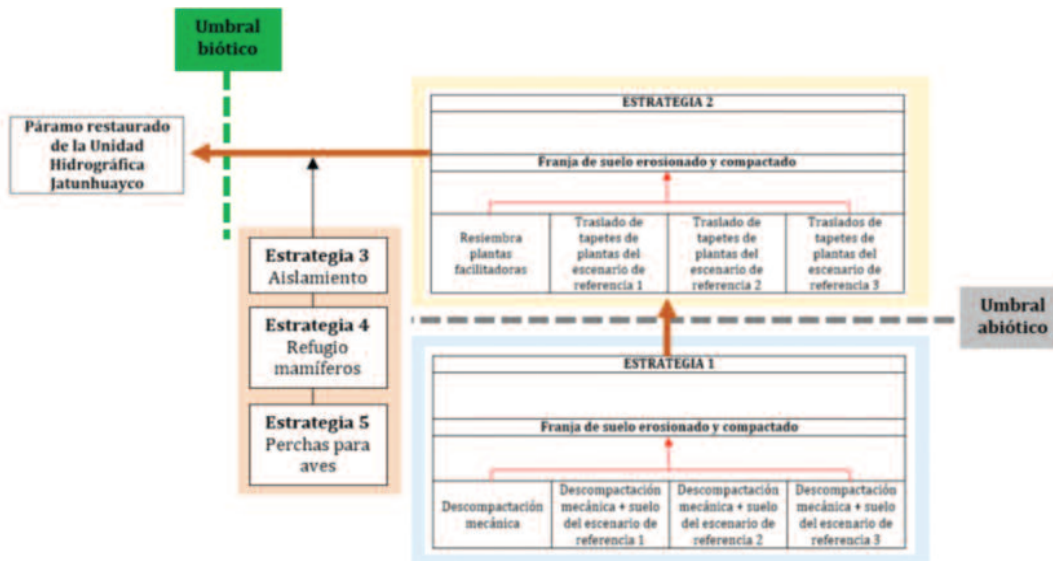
Umbral biótico

Páramo restaurado de la Unidad Hidrográfica Jatunhuayco

ESTRATEGIA 2

Franja de suelo erosionado y compactado

| Resiembra plantas facilitadoras | Traslado de tapetes de plantas del escenario de referencia 1 | Traslado de tapetes de plantas del escenario de referencia 2 | Traslados de tapetes de plantas del escenario de referencia 3 |
|---|---|---|---|

Estrategia 3
Aislamiento

Estrategia 4
Refugio mamíferos

Estrategia 5
Perchas para aves

Umbral abiótico

ESTRATEGIA 1

Franja de suelo erosionado y compactado

| Descompactación mecánica | Descompactación mecánica + suelo del escenario de referencia 1 | Descompactación mecánica + suelo del escenario de referencia 2 | Descompactación mecánica + suelo del escenario de referencia 3 |
|---|---|---|---|